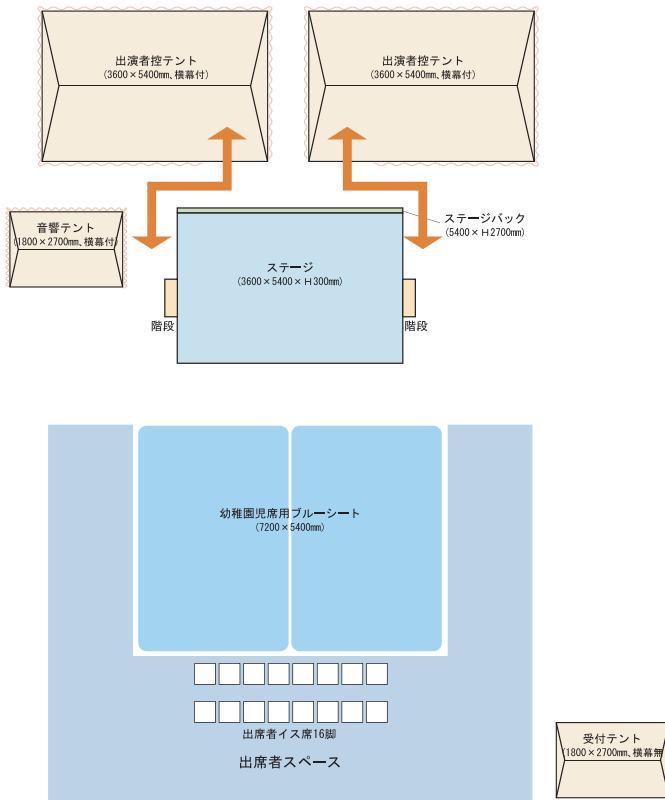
出演者控テント
(3600×5400㎜, 横幕付)

出演者控テント
(3600×5400㎜, 横幕付)

音響テント
(1800×2700㎜, 横幕付)

ステージバック
(5400×H2700㎜)

ステージ
(3600×5400×H300㎜)

階段

階段

幼稚園児席用ブルーシート
(7200×5400㎜)

出席者イス席16脚

出席者スペース

受付テント
(1800×2700㎜, 横幕無